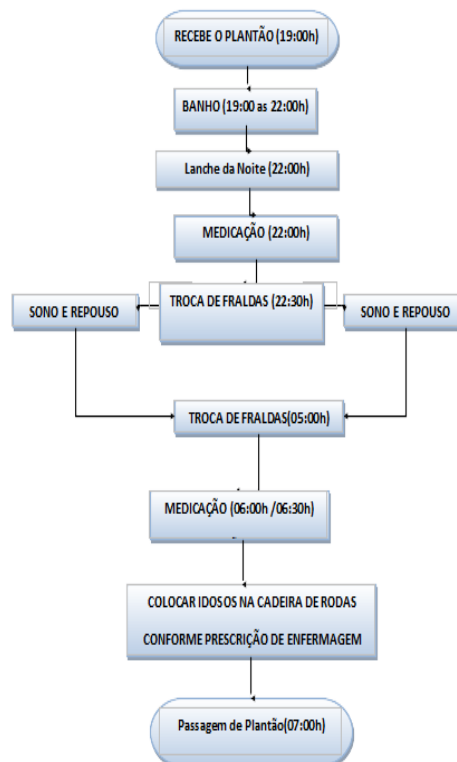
RECEBE O PLANTÃO (19:00h)

BANHO (19:00 as 22:00h)

Lanche da Noite (22:00h)

MEDICAÇÃO (22:00h)

SONO E REPOUSO

TROCA DE FRALDAS (22:30h)

SONO E REPOUSO

TROCA DE FRALDAS(05:00h)

MEDICAÇÃO (06:00h /06:30h)

COLOCAR IDOSOS NA CADEIRA DE RODAS CONFORME PRESCRIÇÃO DE ENFERMAGEM

Passagem de Plantão(07:00h)